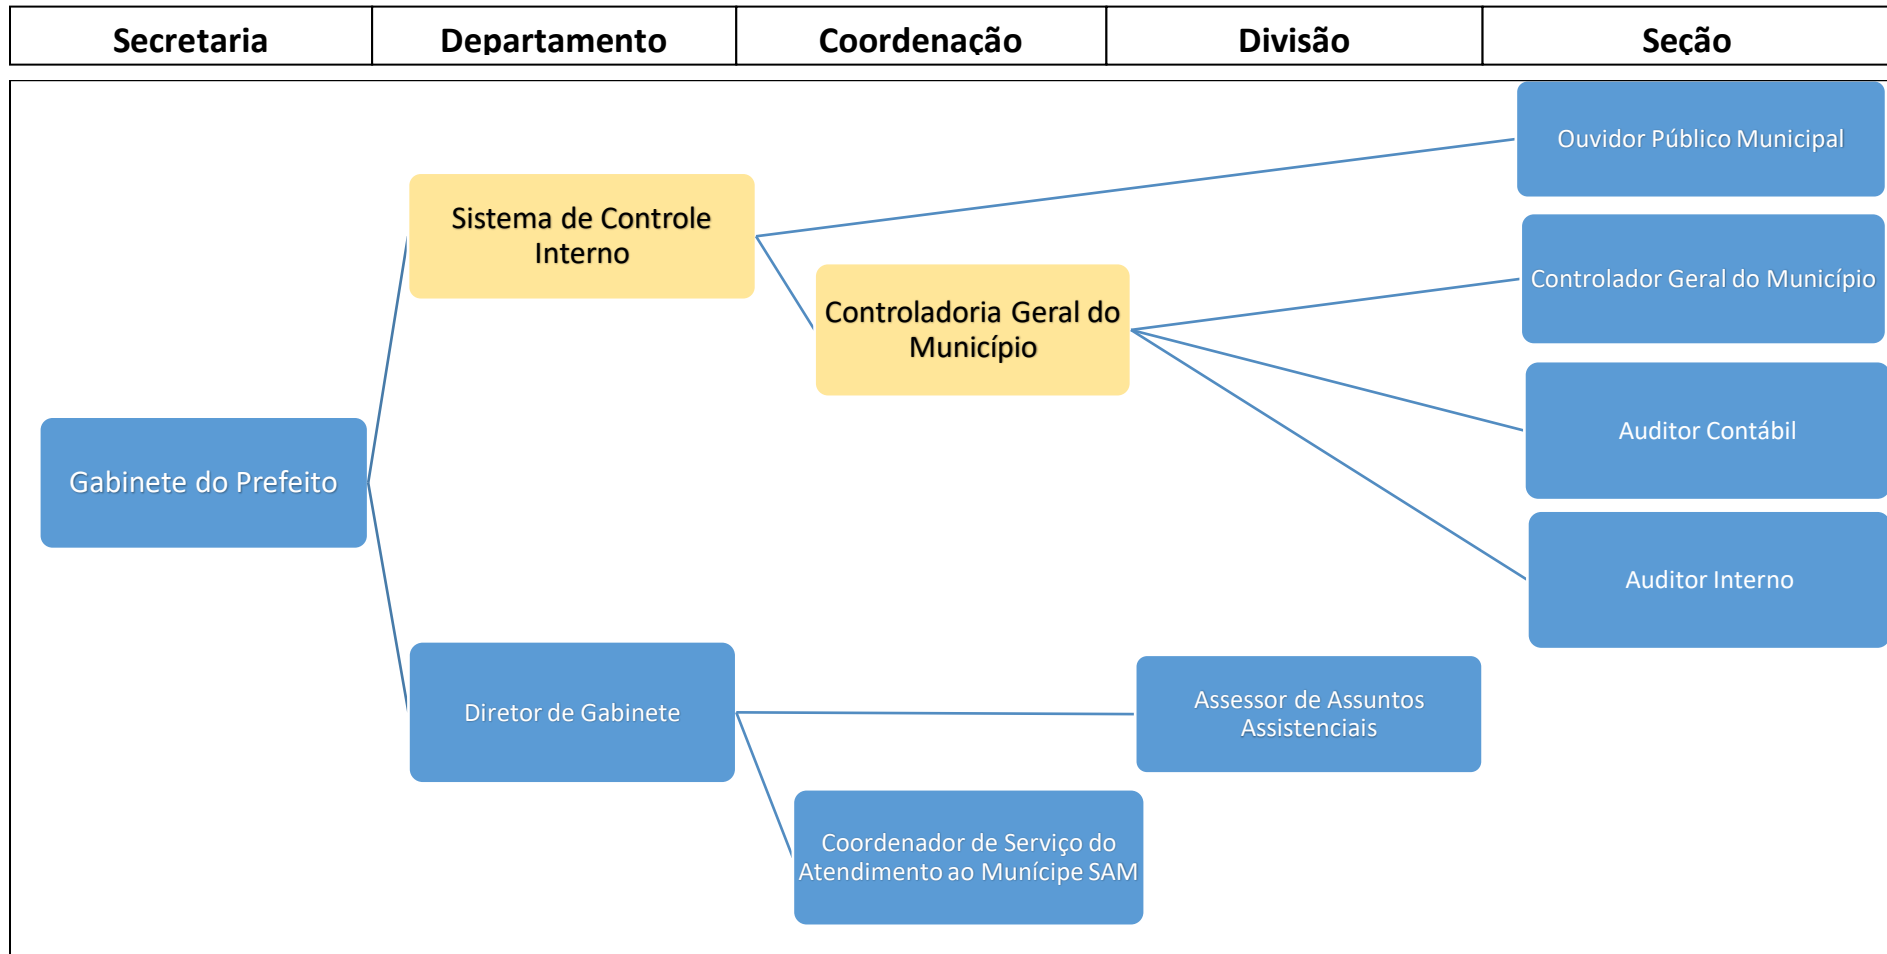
| Secretaria | Departamento | Coordenação | Divisão | Seção |
|---|---|---|---|---|

Ouvidor Público Municipal

Sistema de Controle Interno

Controlador Geral do Município

Controladoria Geral do Município

Auditor Contábil

Gabinete do Prefeito

Auditor Interno

Diretor de Gabinete

Assessor de Assuntos Assistenciais

Coordenador de Serviço do Atendimento ao Munícipe SAM